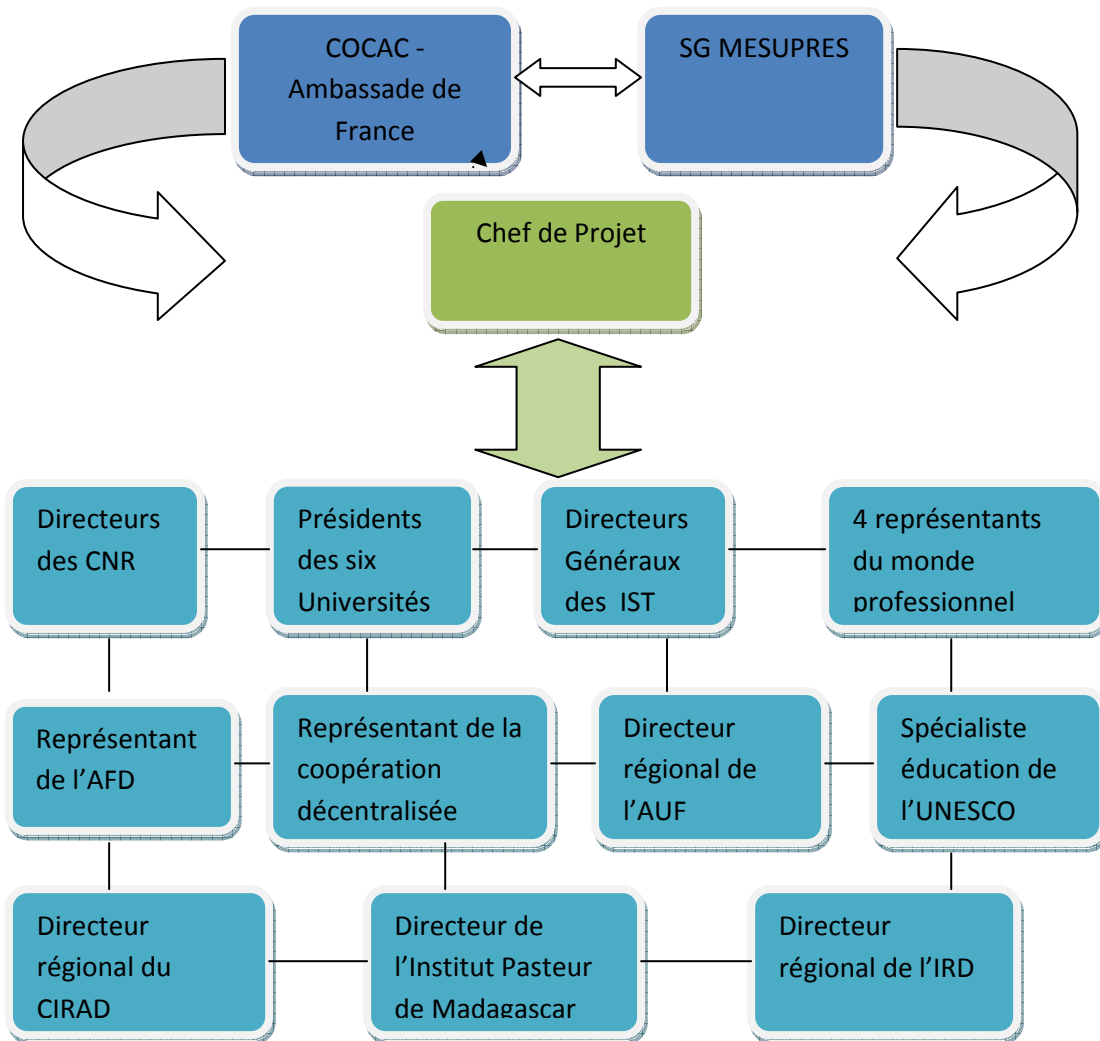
COCAC - Ambassade de France

SG MESUPRES

Chef de Projet

Directeurs des CNR

Présidents des six Universités

Directeurs Généraux des IST

4 représentants du monde professionnel

Représentant de l'AFD

Représentant de la coopération décentralisée

Directeur régional de l'AUF

Spécialiste éducation de l'UNESCO

Directeur régional du CIRAD

Directeur de l'Institut Pasteur de Madagascar

Directeur régional de l'IRD